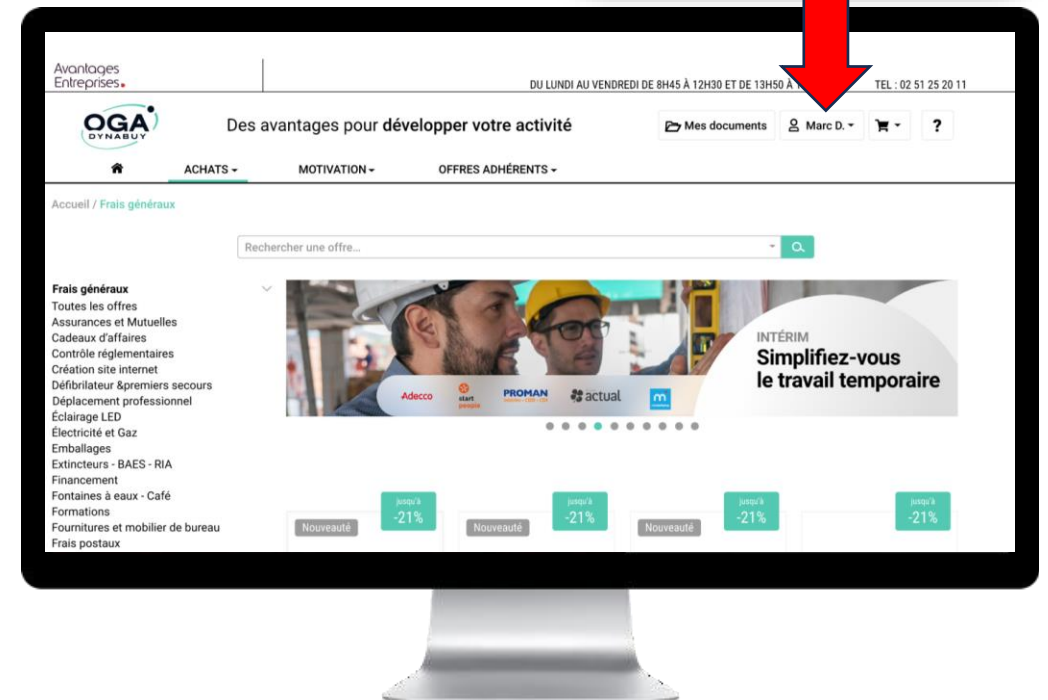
Avantages Entreprises

DU LUNDI AU VENDREDI DE 8H45 À 12H30 ET DE 13H50 À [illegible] TEL : 02 51 25 20 11

OGA DYNABUY

Des avantages pour développer votre activité

Mes documents

Marc D.

?

ACHATS

MOTIVATION

OFFRES ADHÉRENTS

Accueil / Frais généraux

Rechercher une offre...

Frais généraux
Toutes les offres
Assurances et Mutuelles
Cadeaux d'affaires
Contrôle réglementaires
Création site internet
Défibrilateur &premiers secours
Déplacement professionnel
Éclairage LED
Électricité et Gaz
Emballages
Extincteurs - BAES - RIA
Financement
Fontaines à eaux - Café
Formations
Fournitures et mobilier de bureau
Frais postaux

INTÉRIM
Simplifiez-vous le travail temporaire

Adecco
start people
PROMAN
actual

jusqu'à -21%
Nouveauté

jusqu'à -21%
Nouveauté

jusqu'à -21%
Nouveauté

jusqu'à -21%